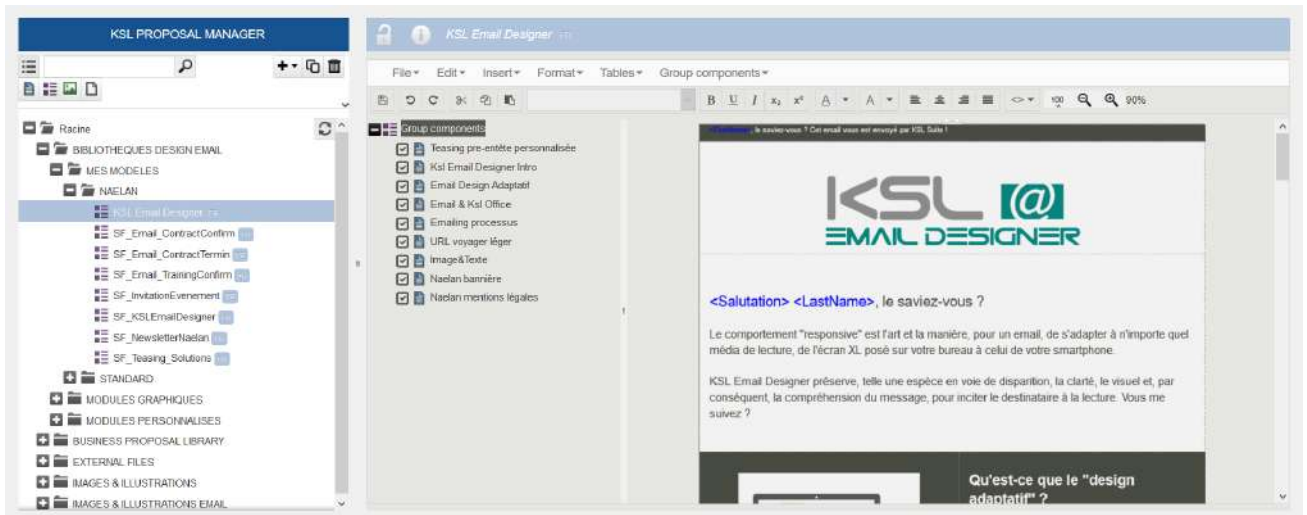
KSL PROPOSAL MANAGER

KSL Email Designer

File▾ Edit▾ Insert▾ Format▾ Tables▾ Group components▾

B U I $x_2$ $x^2$ A ▾ A ▾ 90%

Racine
BIBLIOTHEQUES DESIGN EMAIL
MES MODELES
NAELAN
KSL Email Designer
SF_Email_ContractConfirm
SF_Email_ContractTermin
SF_Email_TrainingConfirm
SF_InvitationEvenement
SF_KSLEmailDesigner
SF_NewsletterNaelan
SF_Teasing_Solutions
STANDARD
MODULES GRAPHIQUES
MODULES PERSONNALISES
BUSINESS PROPOSAL LIBRARY
EXTERNAL FILES
IMAGES & ILLUSTRATIONS
IMAGES & ILLUSTRATIONS EMAIL

Group components
Teasing pre-entête personnalisée
Ksl Email Designer Intro
Email Design Adaptatif
Email & Ksl Office
Emailing processus
URL voyager léger
Image&Texte
Naelan bannière
Naelan mentions légales

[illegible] le saviez-vous ? Cet email vous est envoyé par KSL Suite !

KSL @
EMAIL DESIGNER

<Salutation> <LastName>, le saviez-vous ?

Le comportement "responsive" est l'art et la manière, pour un email, de s'adapter à n'importe quel média de lecture, de l'écran XL posé sur votre bureau à celui de votre smartphone.

KSL Email Designer préserve, telle une espèce en voie de disparition, la clarté, le visuel et, par conséquent, la compréhension du message, pour inciter le destinataire à la lecture. Vous me suivez ?

Qu'est-ce que le "design adaptatif" ?